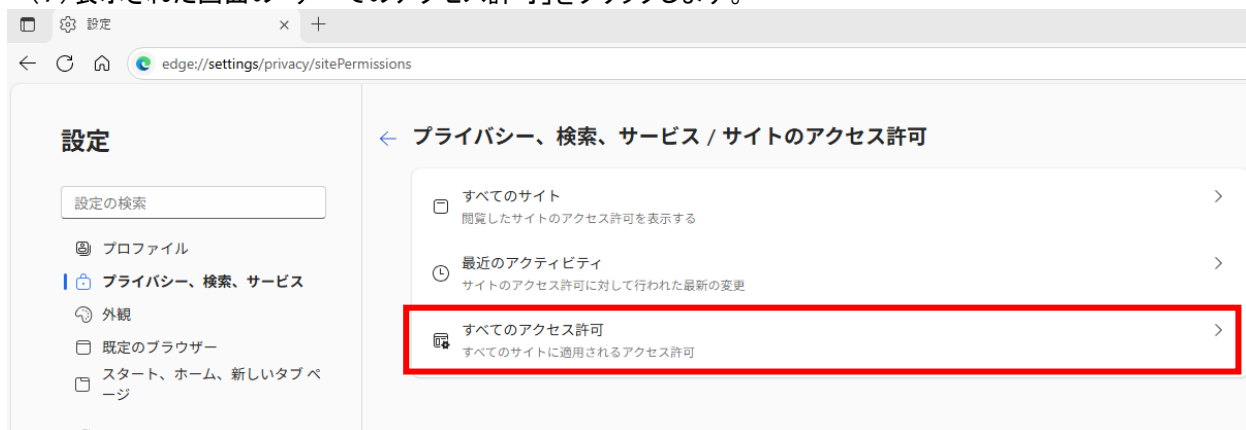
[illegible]

設定

edge://settings/privacy/sitePermissions

設定

設定の検索

プロファイル

プライバシー、検索、サービス

外観

既定のブラウザー

スタート、ホーム、新しいタブ ページ

プライバシー、検索、サービス / サイトのアクセス許可

すべてのサイト
閲覧したサイトのアクセス許可を表示する

最近のアクティビティ
サイトのアクセス許可に対して行われた最新の変更

すべてのアクセス許可
すべてのサイトに適用されるアクセス許可